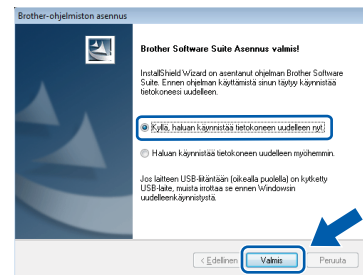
Brother-ohjelmiston asennus

Brother Software Suite Asennus valmis!

InstallShield Wizard on asentanut ohjelman Brother Software Suite. Ennen ohjelman käyttämistä sinun täytyy käynnistää tietokoneesi uudelleen.

Kyllä, haluan käynnistää tietokoneen uudelleen nyt.

Haluan käynnistää tietokoneen uudelleen myöhemmin.

Jos laitteen USB-liitäntään (oikealla puolella) on kytketty USB-laite, muista irrottaa se ennen Windowsin uudelleenkäynnistystä.

< Edellinen Valmis Peruuta